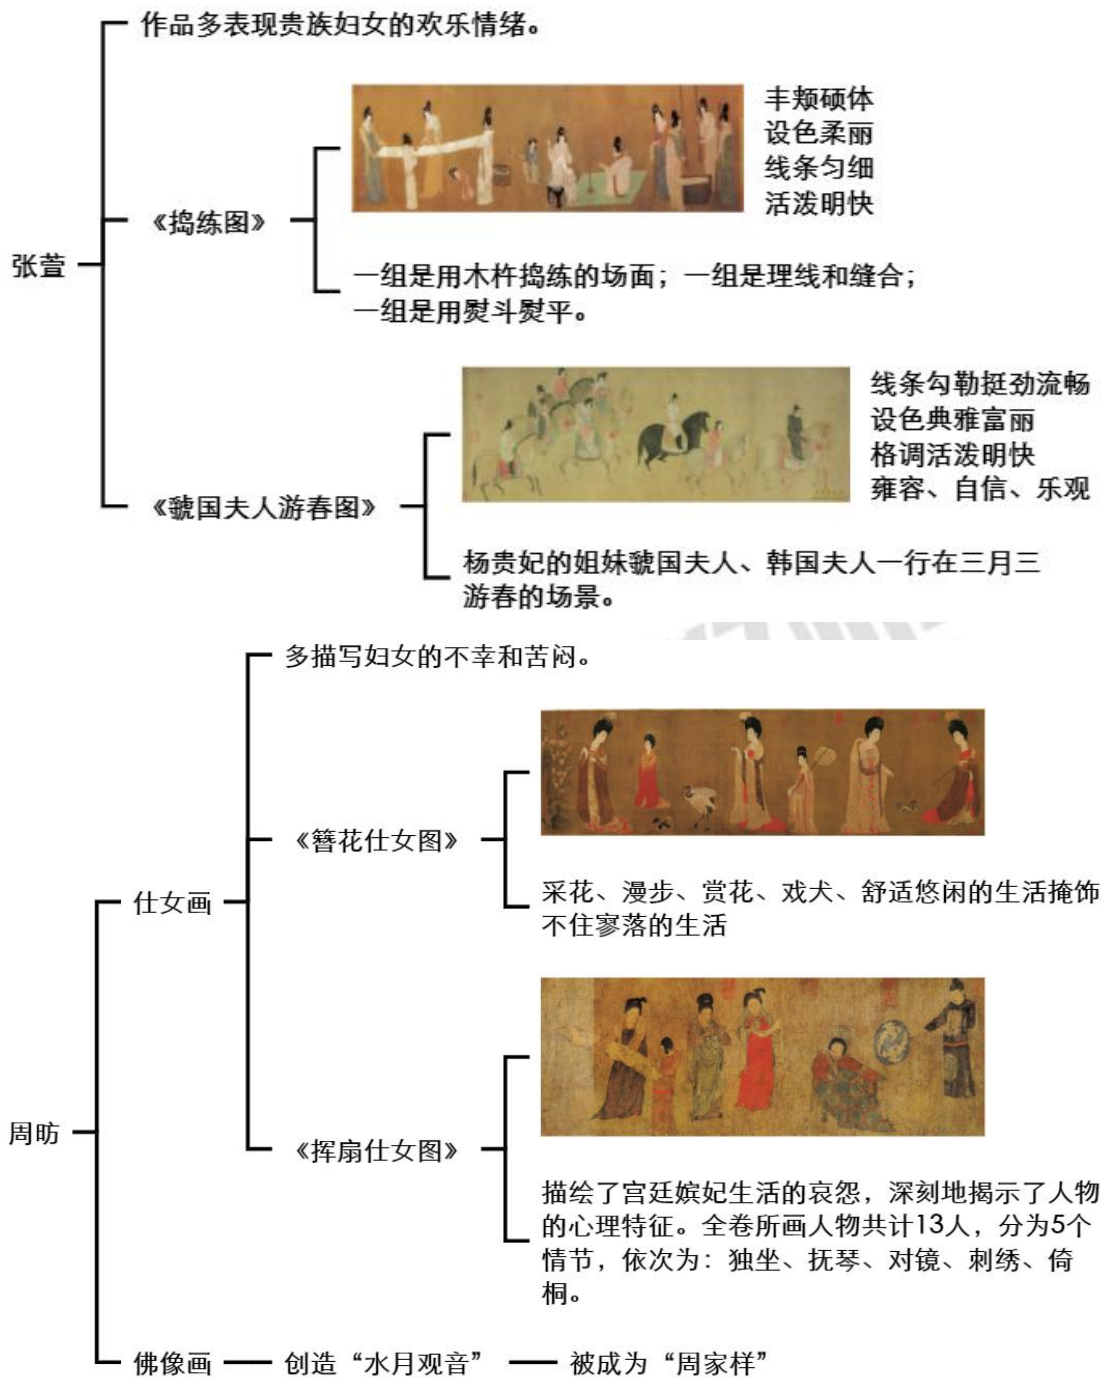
张萱

作品多表现贵族妇女的欢乐情绪。

《捣练图》

丰颊硕体
设色柔丽
线条匀细
活泼明快

一组是用木杵捣练的场面；一组是理线和缝合；一组是用熨斗熨平。

《虢国夫人游春图》

线条勾勒挺劲流畅
设色典雅富丽
格调活泼明快
雍容、自信、乐观

杨贵妃的姐妹虢国夫人、韩国夫人一行在三月三游春的场景。

周昉

仕女画

多描写妇女的不幸和苦闷。

《簪花仕女图》

采花、漫步、赏花、戏犬、舒适悠闲的生活掩饰不住寥落的生活

《挥扇仕女图》

描绘了宫廷嫔妃生活的哀怨，深刻地揭示了人物的心理特征。全卷所画人物共计13人，分为5个情节，依次为：独坐、抚琴、对镜、刺绣、倚桐。

佛像画 — 创造“水月观音” — 被成为“周家样”